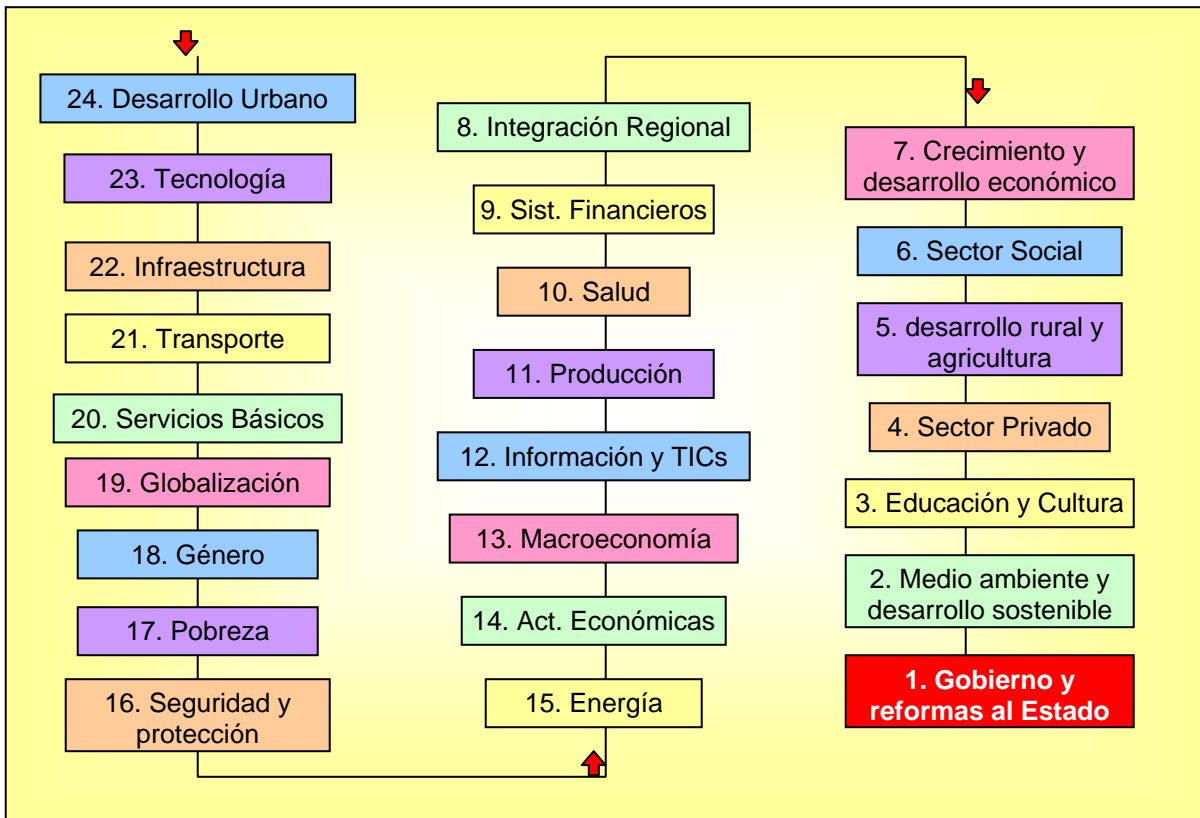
24. Desarrollo Urbano

23. Tecnología

22. Infraestructura

21. Transporte

20. Servicios Básicos

19. Globalización

18. Género

17. Pobreza

16. Seguridad y protección

8. Integración Regional

9. Sist. Financieros

10. Salud

11. Producción

12. Información y TICs

13. Macroeconomía

14. Act. Económicas

15. Energía

7. Crecimiento y desarrollo económico

6. Sector Social

5. desarrollo rural y agricultura

4. Sector Privado

3. Educación y Cultura

2. Medio ambiente y desarrollo sostenible

1. Gobierno y reformas al Estado